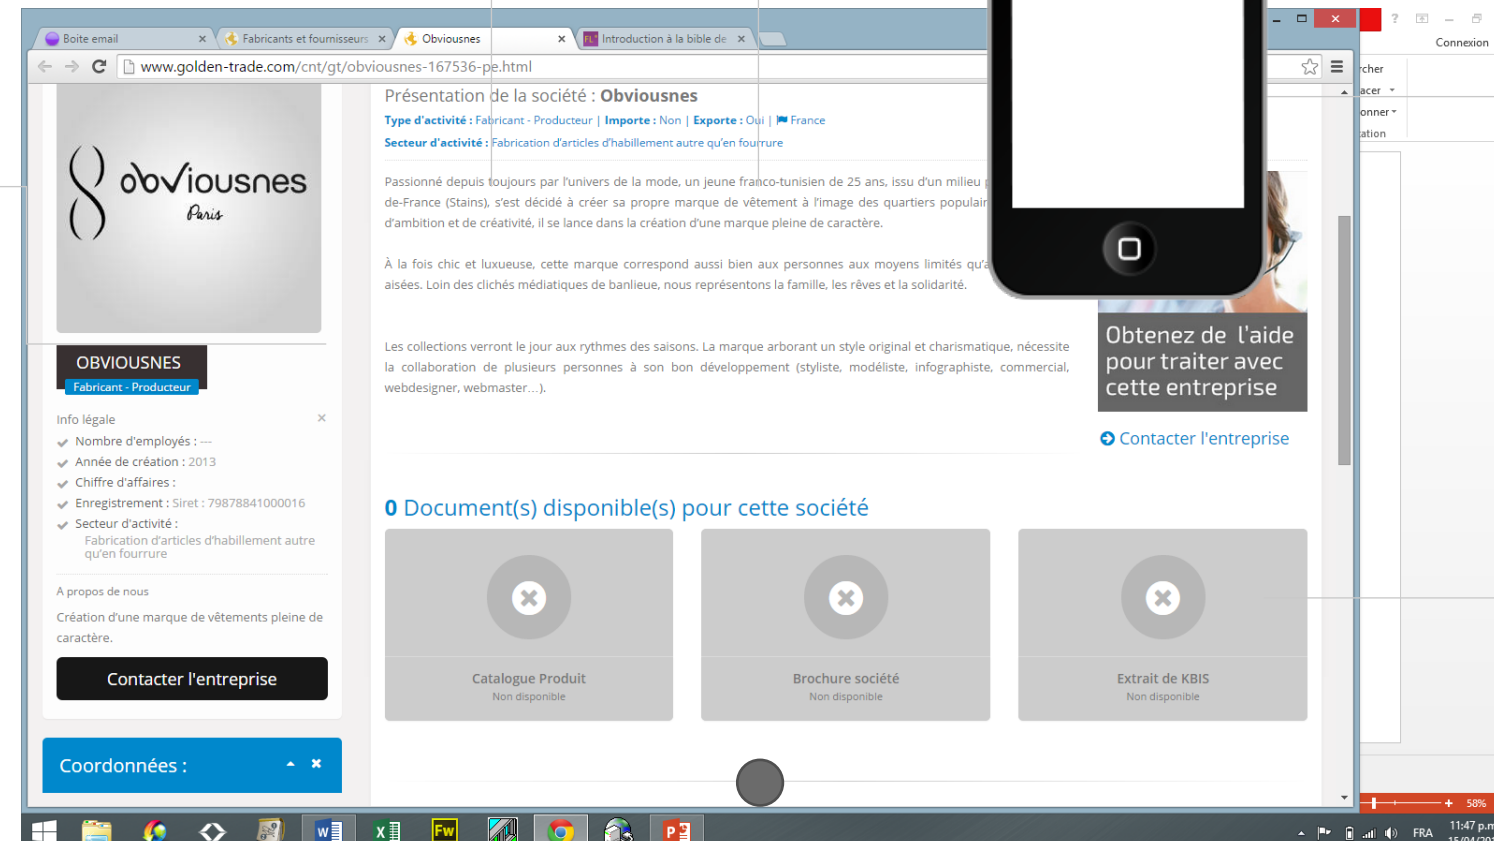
Boite email
Fabricants et fournisseurs
Obviousnes
Introduction à la bible de

www.golden-trade.com/cnt/gt/obviousnes-167536-pe.html

Connexion
rcher
acer
onner
ation

obviousnes
Paris

OBVIOUSNES
Fabricant - Producteur

Info légale
Nombre d'employés : ---
Année de création : 2013
Chiffre d'affaires :
Enregistrement : Siret : 79878841000016
Secteur d'activité :
Fabrication d'articles d'habillement autre qu'en fourrure

A propos de nous
Création d'une marque de vêtements pleine de caractère.

Contacter l'entreprise

Coordonnées :

Présentation de la société : Obviousnes
Type d'activité : Fabricant - Producteur | Importe : Non | Exporte : Oui | France
Secteur d'activité : Fabrication d'articles d'habillement autre qu'en fourrure

Passionné depuis toujours par l'univers de la mode, un jeune franco-tunisien de 25 ans, issu d'un milieu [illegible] de-France (Stains), s'est décidé à créer sa propre marque de vêtement à l'image des quartiers populair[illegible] d'ambition et de créativité, il se lance dans la création d'une marque pleine de caractère.

À la fois chic et luxueuse, cette marque correspond aussi bien aux personnes aux moyens limités qu'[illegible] aisées. Loin des clichés médiatiques de banlieue, nous représentons la famille, les rêves et la solidarité.

Les collections verront le jour aux rythmes des saisons. La marque arborant un style original et charismatique, nécessite la collaboration de plusieurs personnes à son bon développement (styliste, modéliste, infographiste, commercial, webdesigner, webmaster…).

Obtenez de l'aide pour traiter avec cette entreprise

Contacter l'entreprise

0 Document(s) disponible(s) pour cette société

Catalogue Produit
Non disponible

Brochure société
Non disponible

Extrait de KBIS
Non disponible

58%
FRA
11:47 p.m